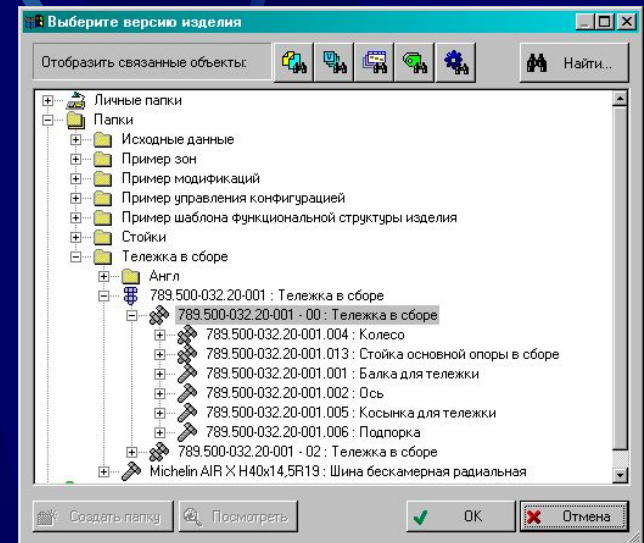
Выберите версию изделия

Отобразить связанные объекты:

Найти...

Личные папки
Папки
Исходные данные
Пример зон
Пример модификаций
Пример управления конфигурацией
Пример шаблона функциональной структуры изделия
Стойки
Тележка в сборе
Англ
789.500-032.20-001 : Тележка в сборе
789.500-032.20-001 - 00 : Тележка в сборе
789.500-032.20-001.004 : Колесо
789.500-032.20-001.013 : Стойка основной опоры в сборе
789.500-032.20-001.001 : Балка для тележки
789.500-032.20-001.002 : Ось
789.500-032.20-001.005 : Косынка для тележки
789.500-032.20-001.006 : Подпорка
789.500-032.20-001 - 02 : Тележка в сборе
Michelin AIR X H40x14,5R19 : Шина бескамерная радиальная

Создать папку
Посмотреть
OK
Отмена